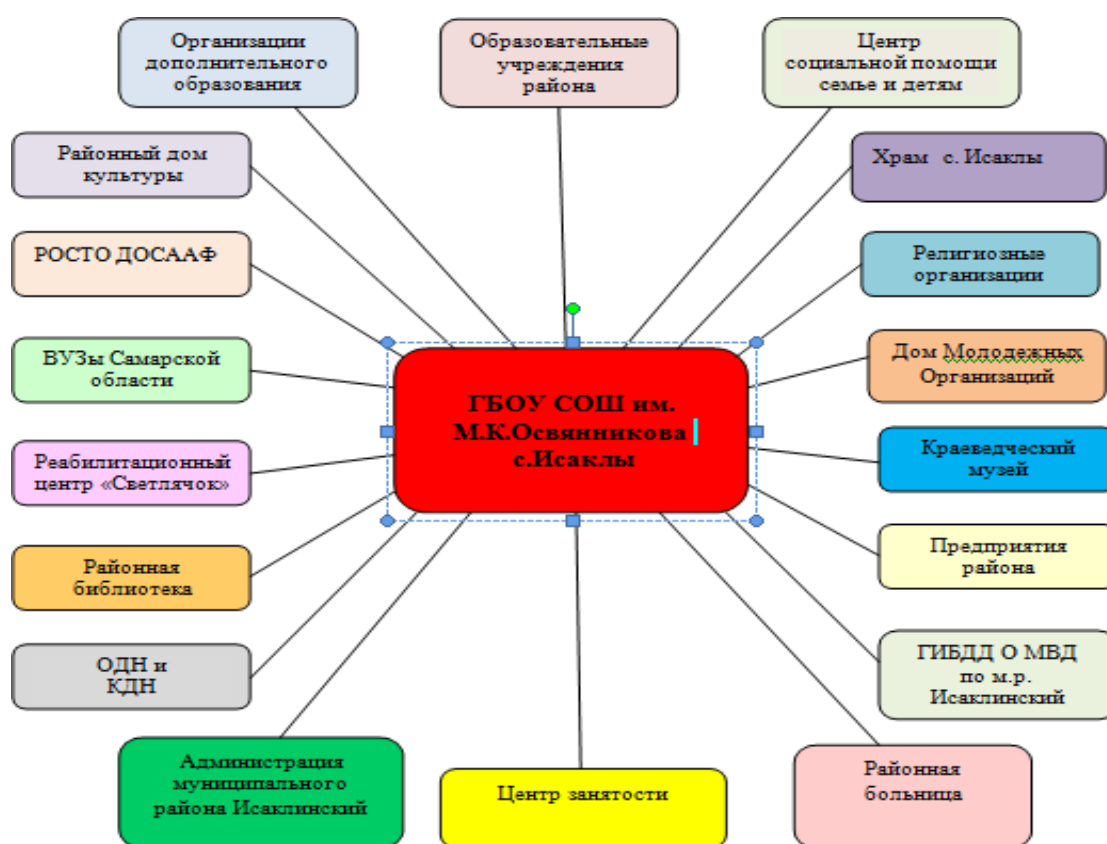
Организации дополнительного образования

Образовательные учреждения района

Центр социальной помощи семье и детям

Районный дом культуры

Храм с. Исаклы

РОСТО ДОСААФ

Религиозные организации

ВУЗы Самарской области

Дом Молодежных Организаций

ГБОУ СОШ им. М.К.Освянникова с.Исаклы

Реабилитационный центр «Светлячок»

Краеведческий музей

Районная библиотека

Предприятия района

ОДН и КДН

ГИБДД О МВД по м.р. Исаклинский

Администрация муниципального района Исаклинский

Центр занятости

Районная больница